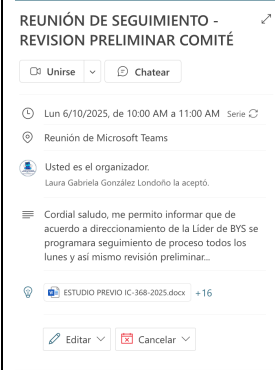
REUNIÓN DE SEGUIMIENTO - REVISION PRELIMINAR COMITÉ

Unirse

Chatear

Lun 6/10/2025, de 10:00 AM a 11:00 AM Serie

Reunión de Microsoft Teams

Usted es el organizador.
Laura Gabriela González Londoño la aceptó.

Cordial saludo, me permito informar que de acuerdo a direccionamiento de la Líder de BYS se programara seguimiento de proceso todos los lunes y así mismo revisión preliminar...

ESTUDIO PREVIO IC-368-2025.docx +16

Editar

Cancelar